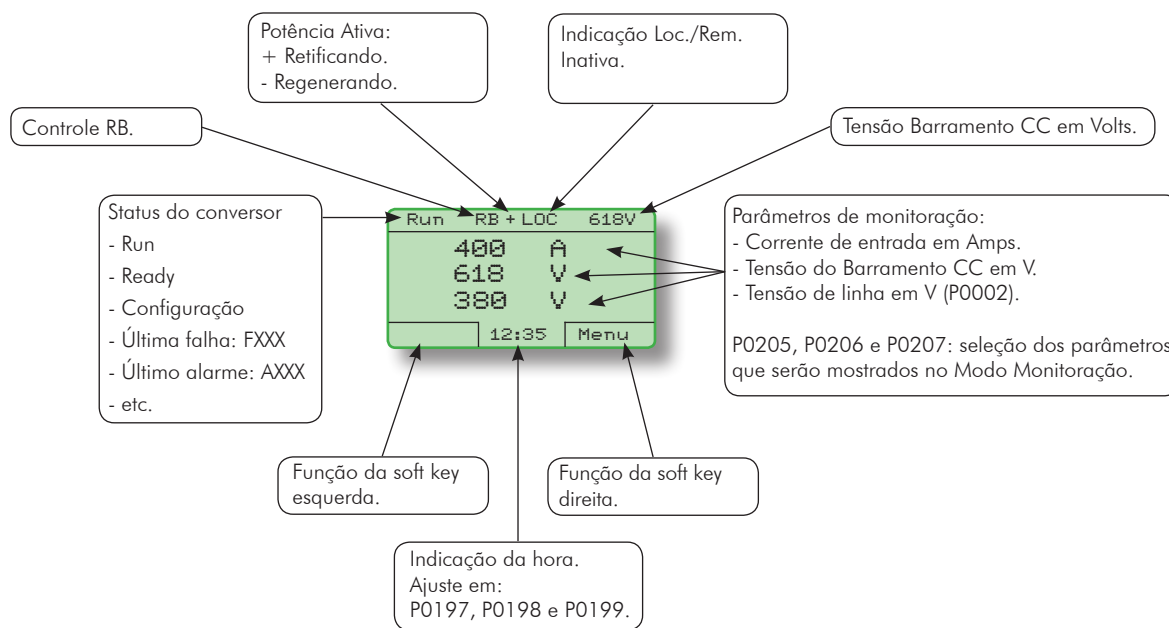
Potência Ativa:
+ Retificando.
- Regenerando.

Indicação Loc./Rem.
Inativa.

Controle RB.

Tensão Barramento CC em Volts.

Status do conversor
- Run
- Ready
- Configuração
- Última falha: FXXX
- Último alarme: AXXX
- etc.

Run RB + LOC 618V
400 A
618 V
380 V
12:35 Menu

Parâmetros de monitoração:
- Corrente de entrada em Amps.
- Tensão do Barramento CC em V.
- Tensão de linha em V (P0002).

P0205, P0206 e P0207: seleção dos parâmetros que serão mostrados no Modo Monitoração.

Função da soft key esquerda.

Função da soft key direita.

Indicação da hora.
Ajuste em:
P0197, P0198 e P0199.